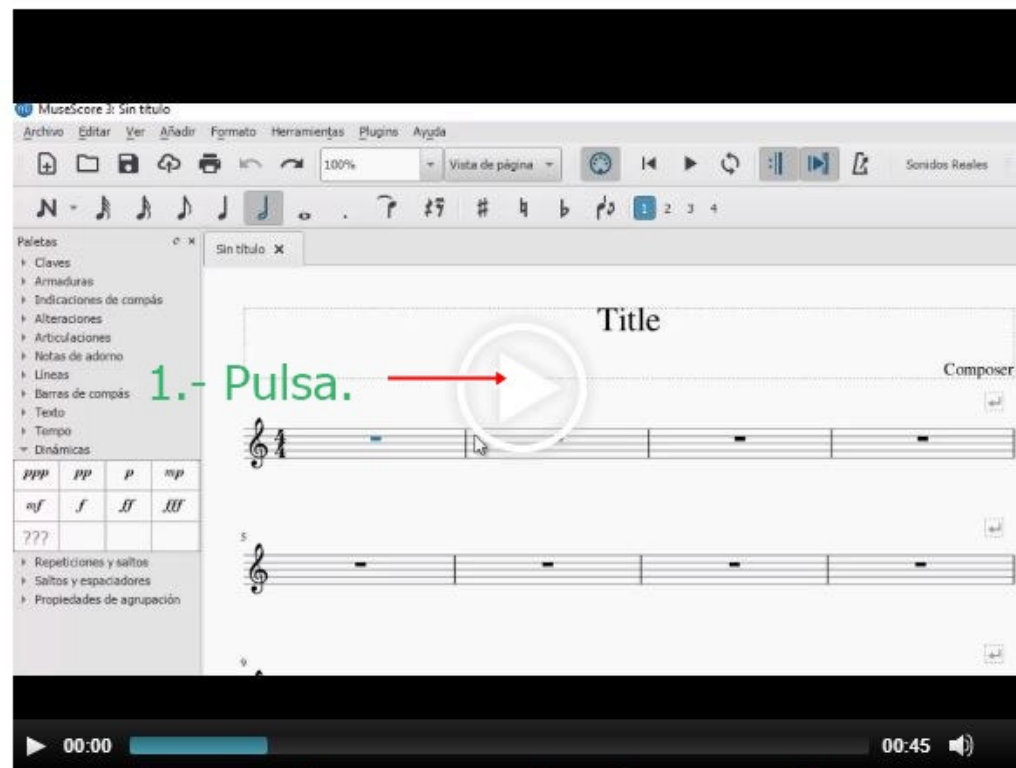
MuseScore 3: Sin título

Archivo Editar Ver Añadir Formato Herramientas Plugins Ayuda

100% Vista de página Sonidos Reales

N 1 2 3 4

Paletas
Claves
Armaduras
Indicaciones de compás
Alteraciones
Articulaciones
Notas de adorno
Líneas
Barras de compás
Texto
Tempo
Dinámicas

| ppp | pp | p | mp |
|---|---|---|---|
| mf | f | ff | fff |
| ??? | | | |

Repeticiones y saltos
Saltos y espaciadores
Propiedades de agrupación

Sin título ×

Title

Composer

1.- Pulsa.

$\frac{4}{4}$

5

9

00:00 00:45